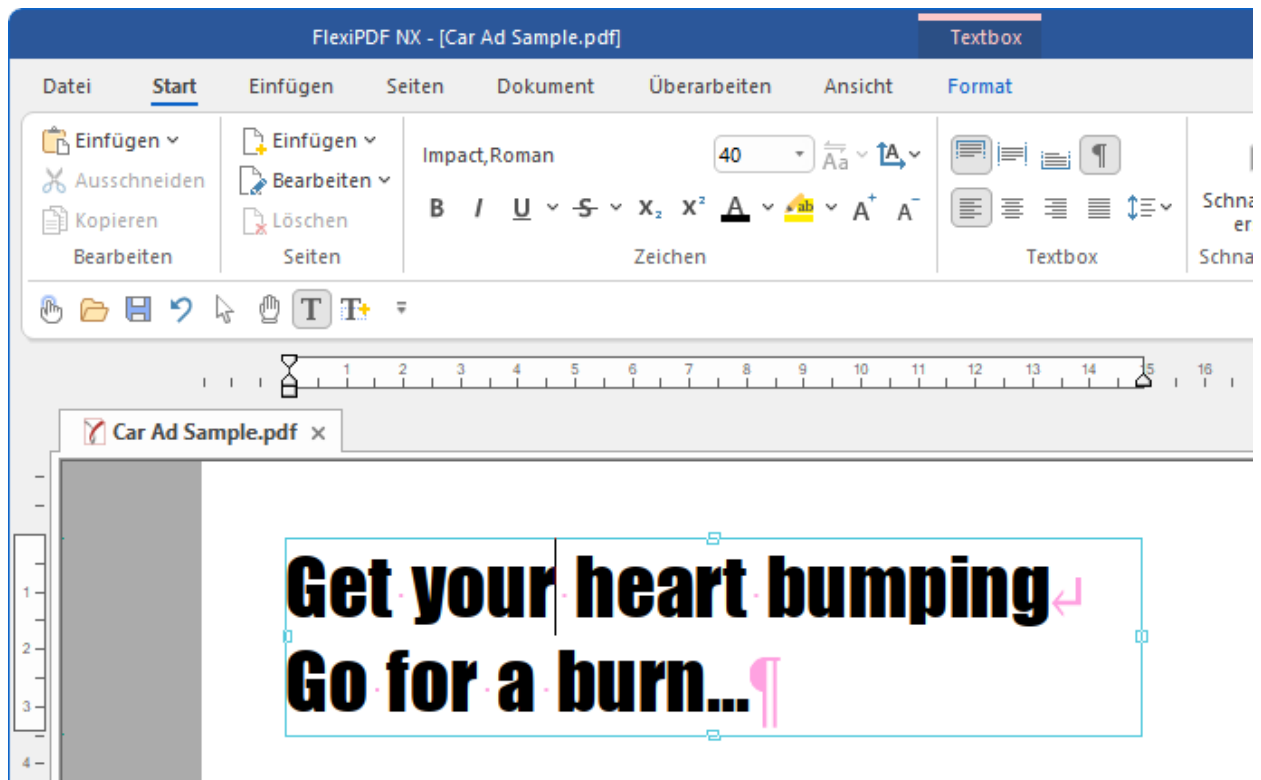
FlexiPDF NX - [Car Ad Sample.pdf]
Textbox

Datei
Start
Einfügen
Seiten
Dokument
Überarbeiten
Ansicht
Format

Einfügen
Ausschneiden
Kopieren
Bearbeiten

Einfügen
Bearbeiten
Löschen
Seiten

Impact,Roman
40
B I U S $X_2$ $X^2$ A A A
Zeichen

Textbox

Schna er
Schna

1 2 3 4 5 6 7 8 9 10 11 12 13 14 15 16

Car Ad Sample.pdf ×

1
2
3
4

Get your heart bumping
Go for a burn...